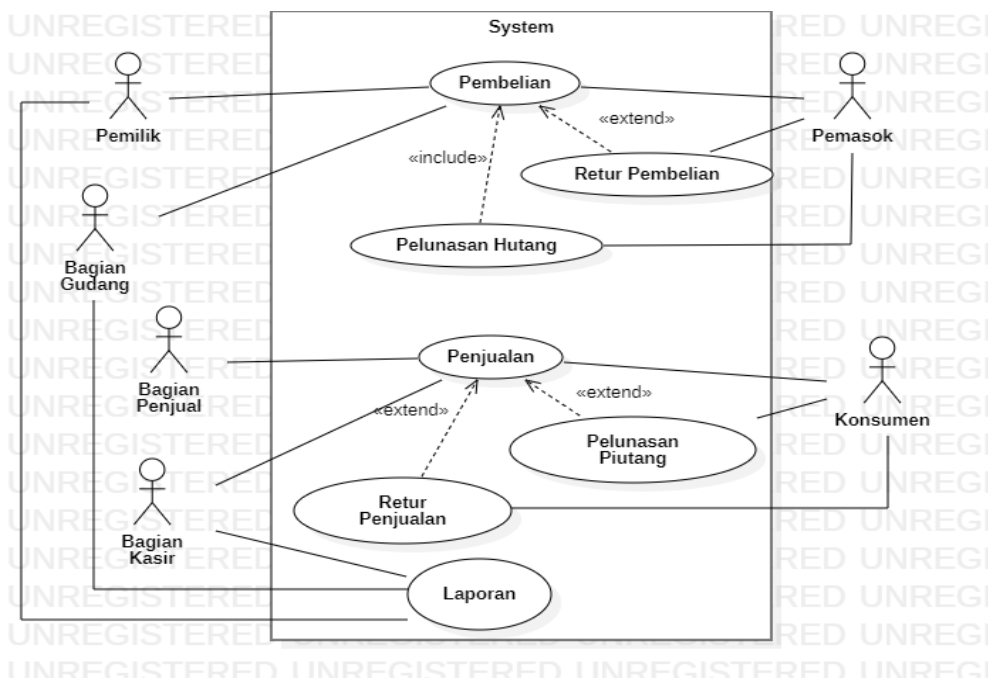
System

Pemilik

Pembelian

Pemasok

«extend»

«include»

Retur Pembelian

Bagian Gudang

Pelunasan Hutang

Bagian Penjual

Penjualan

Konsumen

«extend»

«extend»

Pelunasan Piutang

Bagian Kasir

Retur Penjualan

Laporan

UNREGISTERED UNREGISTERED UNREGISTERED UNREGI